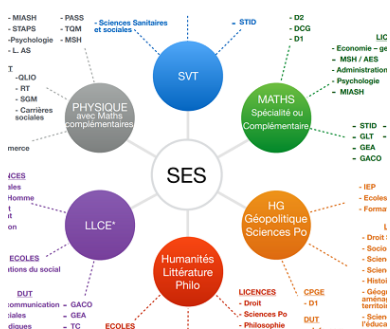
- MIASH
- STAPS
-Psychologie
- L. AS

- PASS
- TQM
- MSH

- Sciences Sanitaires et sociales

- STID

- D2
- DCG
- D1

LIC
- Economie - ge
- MSH / AES
- Administration
- Psychologie
- MIASH

SVT

PHYSIQUE avec Maths complémentaires

MATHS Spécialité ou Complémentaire

T
-QLIO
- RT
- SGM
- Carrières sociales

merce

- STID
- GLT
- GEA
- GACO

SES

NCES
l'homme
al

LLCE*

HG Géopolitique Sciences Po

- IEP
- Ecoles
- Forma

L
- Droit
- Socio
- Scien
- Scien
- Histo
- Géog aména territo
- Scien l'éduc

ECOLES
tions du social

DUT
communication
ciales

- GACO
- GEA
- TC

Humanités Littérature Philo

ECOLES

LICENCES
- Droit
- Sciences Po
- Philosophie

CPGE
- D1

DUT